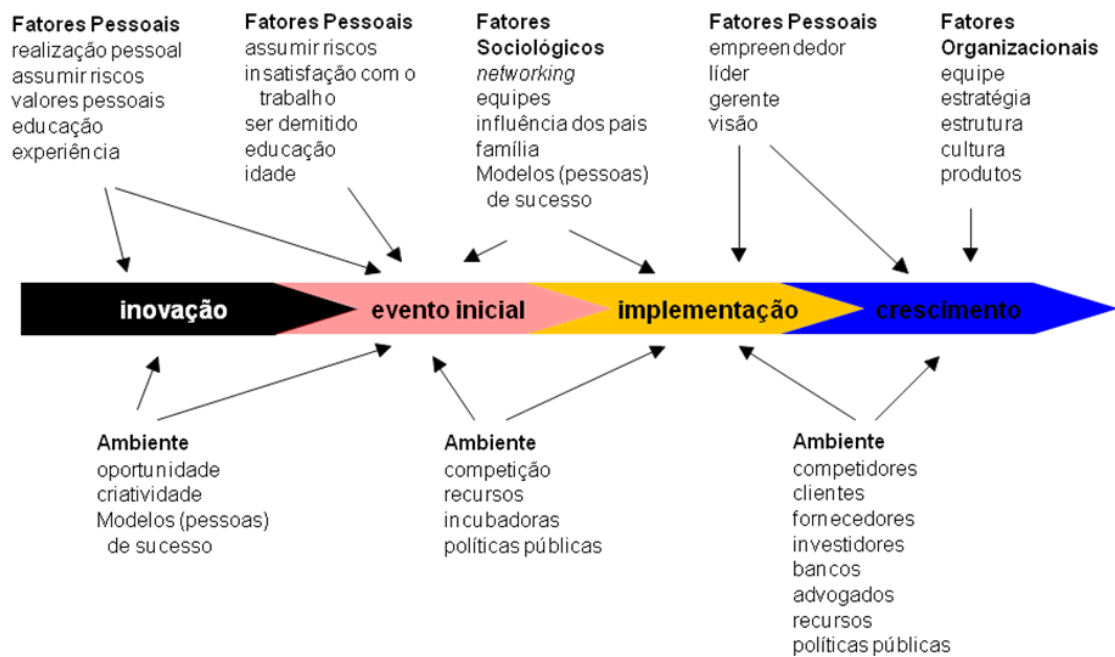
**Fatores Pessoais**
realização pessoal
assumir riscos
valores pessoais
educação
experiência

**Fatores Pessoais**
assumir riscos
insatisfação com o trabalho
ser demitido
educação
idade

**Fatores Sociológicos**
*networking*
equipes
influência dos pais
família
Modelos (pessoas) de sucesso

**Fatores Pessoais**
empreendedor
líder
gerente
visão

**Fatores Organizacionais**
equipe
estratégia
estrutura
cultura
produtos

inovação
evento inicial
implementação
crescimento

**Ambiente**
oportunidade
criatividade
Modelos (pessoas) de sucesso

**Ambiente**
competição
recursos
incubadoras
políticas públicas

**Ambiente**
competidores
clientes
fornecedores
investidores
bancos
advogados
recursos
políticas públicas